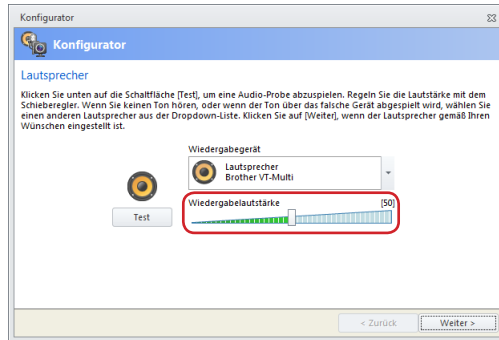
Konfigurator

Konfigurator

Lautsprecher

Klicken Sie unten auf die Schaltfläche [Test], um eine Audio-Probe abzuspielen. Regeln Sie die Lautstärke mit dem Schieberegler. Wenn Sie keinen Ton hören, oder wenn der Ton über das falsche Gerät abgespielt wird, wählen Sie einen anderen Lautsprecher aus der Dropdown-Liste. Klicken Sie auf [Weiter], wenn der Lautsprecher gemäß Ihren Wünschen eingestellt ist.

Wiedergabegerät

Lautsprecher
Brother VT-Multi

Test

Wiedergabelautstärke

[50]

< Zurück

Weiter >